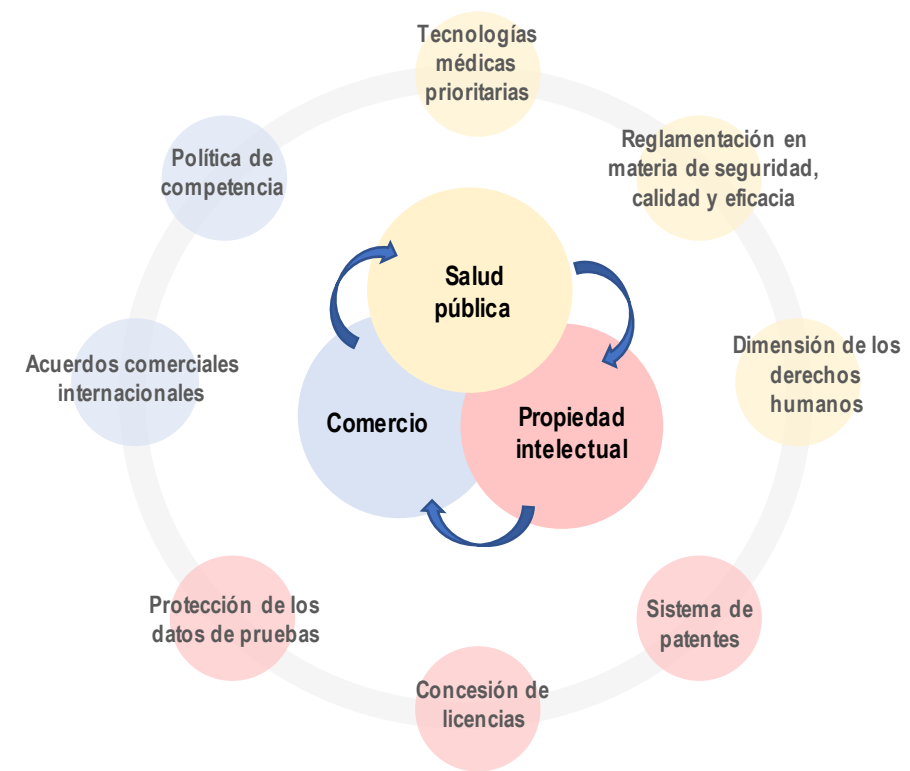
Tecnologías médicas prioritarias

Política de competencia

Reglamentación en materia de seguridad, calidad y eficacia

Salud pública

Acuerdos comerciales internacionales

Dimensión de los derechos humanos

Comercio

Propiedad intelectual

Protección de los datos de pruebas

Sistema de patentes

Concesión de licencias